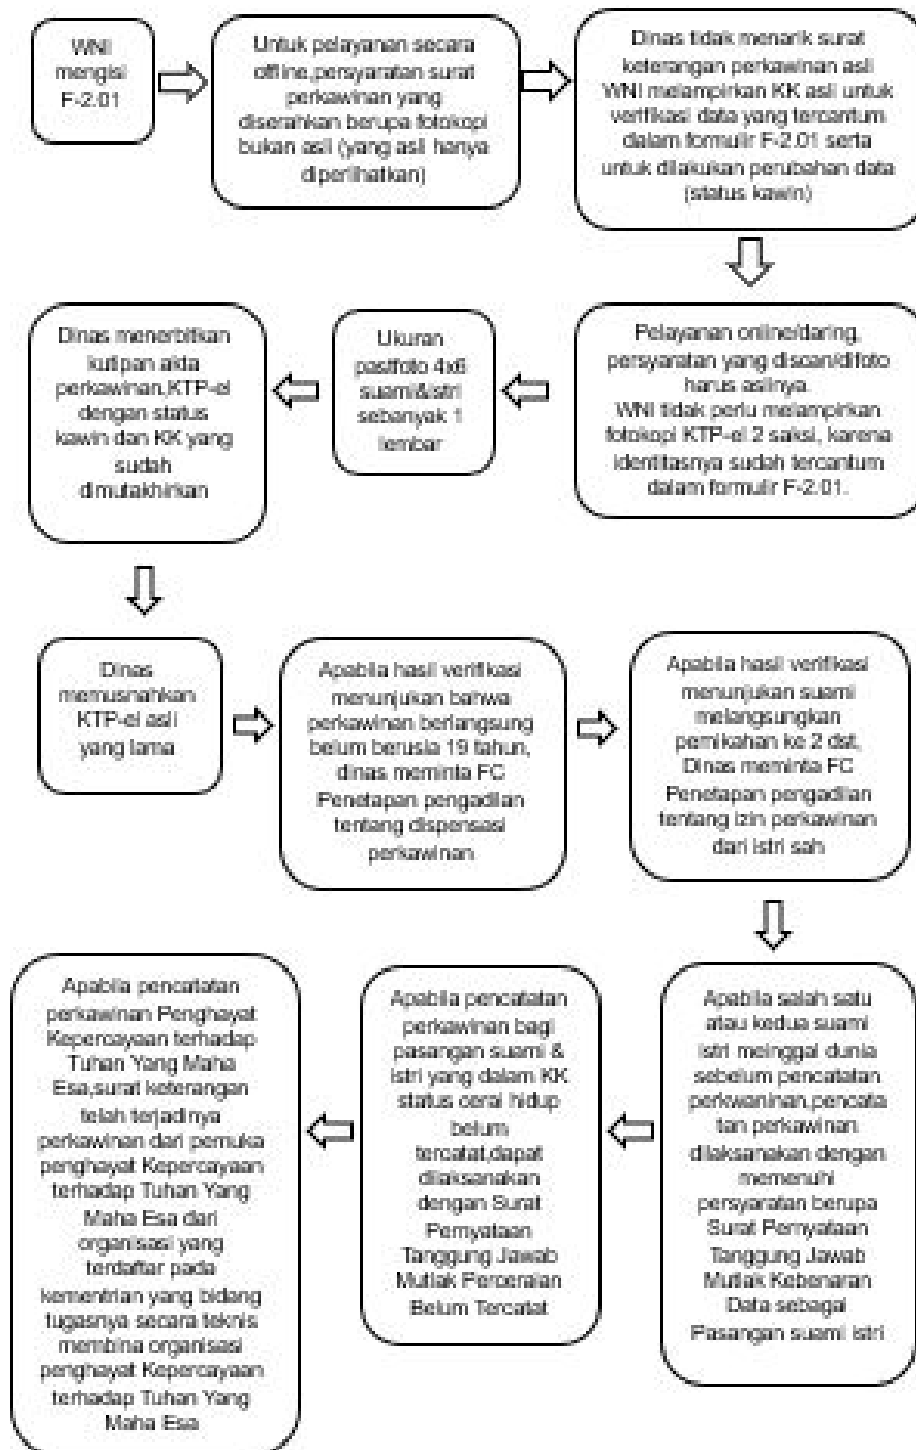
WNI mengisi F-2.01

Untuk pelayanan secara offline,persyaratan surat perkawinan yang diserahkan berupa fotokopi bukan asli (yang asli hanya diperlihatkan)

Dinas tidak menarik surat keterangan perkawinan asli WNI melampirkan KK asli untuk verifikasi data yang tercantum dalam formulir F-2.01 serta untuk dilakukan perubahan data (status kawin)

Pelayanan online/daring, persyaratan yang discan/difoto harus aslinya. WNI tidak perlu melampirkan fotokopi KTP-el 2 saksi, karena identitasnya sudah tercantum dalam formulir F-2.01.

Ukuran pasfoto 4x6 suami&istri sebanyak 1 lembar

Dinas menerbitkan kutipan akta perkawinan,KTP-el dengan status kawin dan KK yang sudah dimutakhirkan

Dinas memusnahkan KTP-el asli yang lama

Apabila hasil verifikasi menunjukan bahwa perkawinan berlangsung belum berusia 19 tahun, dinas meminta FC Penetapan pengadilan tentang dispensasi perkawinan

Apabila hasil verifikasi menunjukan suami melangsungkan pernikahan ke 2 dst, Dinas meminta FC Penetapan pengadilan tentang izin perkawinan dari istri sah

Apabila salah satu atau kedua suami istri meinggal dunia sebelum pencatatan perkwaninan,pencatatan perkawinan dilaksanakan dengan memenuhi persyaratan berupa Surat Pernyataan Tanggung Jawab Mutlak Kebenaran Data sebagai Pasangan suami istri

Apabila pencatatan perkawinan bagi pasangan suami & istri yang dalam KK status cerai hidup belum tercatat,dapat dilaksanakan dengan Surat Pernyataan Tanggung Jawab Mutlak Perceraian Belum Tercatat

Apabila pencatatan perkawinan Penghayat Kepercayaan terhadap Tuhan Yang Maha Esa,surat keterangan telah terjadinya perkawinan dari pemuka penghayat Kepercayaan terhadap Tuhan Yang Maha Esa dari organisasi yang terdaftar pada kementrian yang bidang tugasnya secara teknis membina organisasi penghayat Kepercayaan terhadap Tuhan Yang Maha Esa